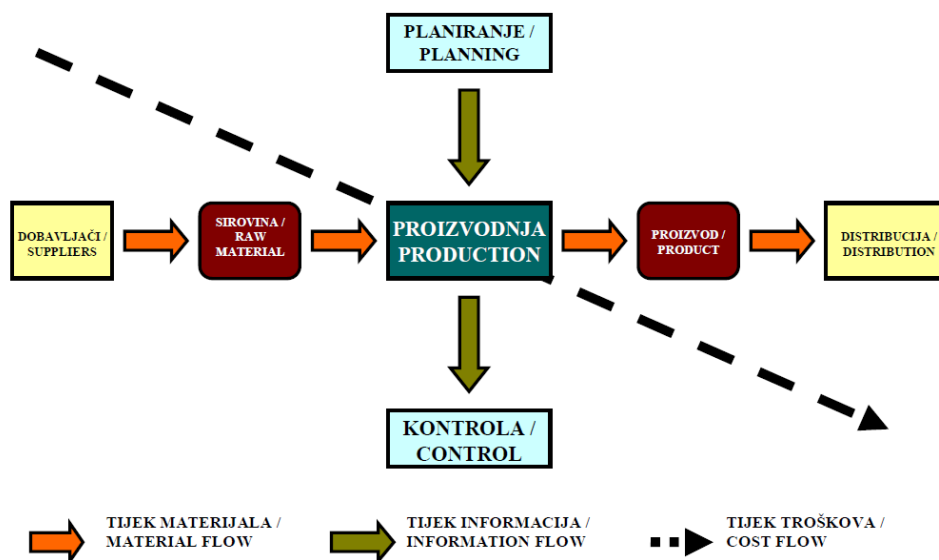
PLANIRANJE / PLANNING

DOBAVLJAČI / SUPPLIERS

SIROVINA / RAW MATERIAL

PROIZVODNJA PRODUCTION

PROIZVOD / PRODUCT

DISTRIBUCIJA / DISTRIBUTION

KONTROLA / CONTROL

TIJEK MATERIJALA / MATERIAL FLOW

TIJEK INFORMACIJA / INFORMATION FLOW

TIJEK TROŠKOVA / COST FLOW